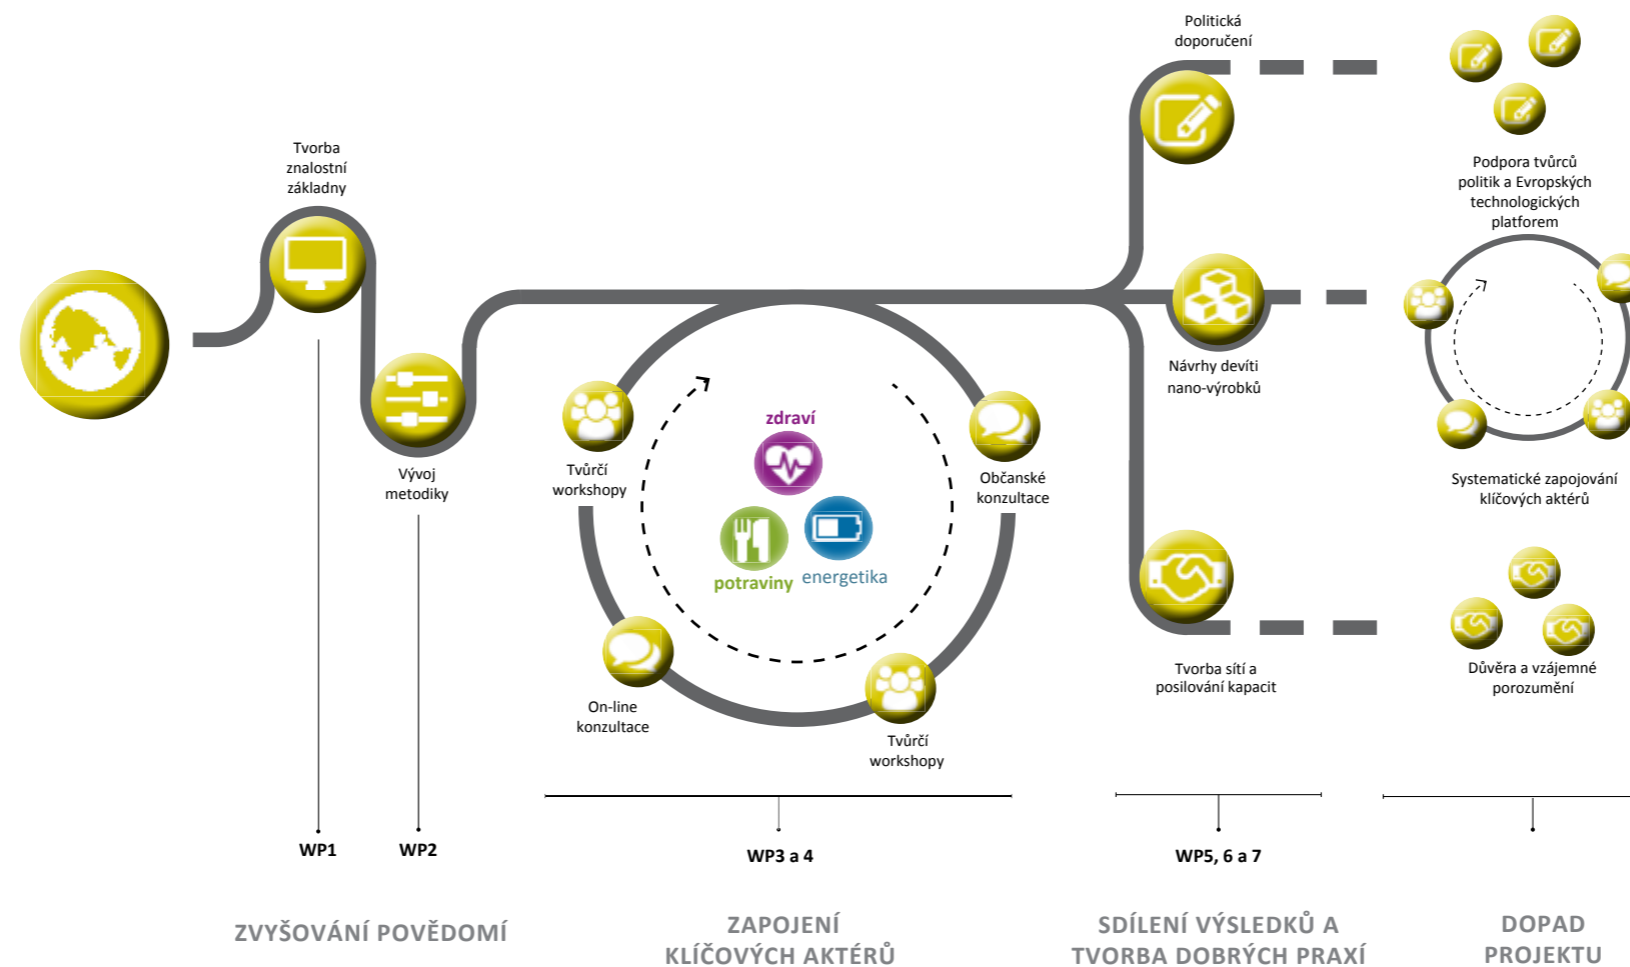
Politická doporučení

Tvorba znalostní základny

Podpora tvůrců politik a Evropských technologických platforem

Vývoj metodiky

Tvůrčí workshopy

zdraví

potraviny

energetika

Občanské konzultace

Návrhy devíti nano-výrobků

Systematické zapojování klíčových aktérů

On-line konzultace

Tvůrčí workshopy

Tvorba sítí a posilování kapacit

Důvěra a vzájemné porozumění

WP1

WP2

WP3 a 4

WP5, 6 a 7

ZVYŠOVÁNÍ POVĚDOMÍ

ZAPOJENÍ KLÍČOVÝCH AKTÉRŮ

SDÍLENÍ VÝSLEDKŮ A TVORBA DOBRÝCH PRAXÍ

DOPAD PROJEKTU